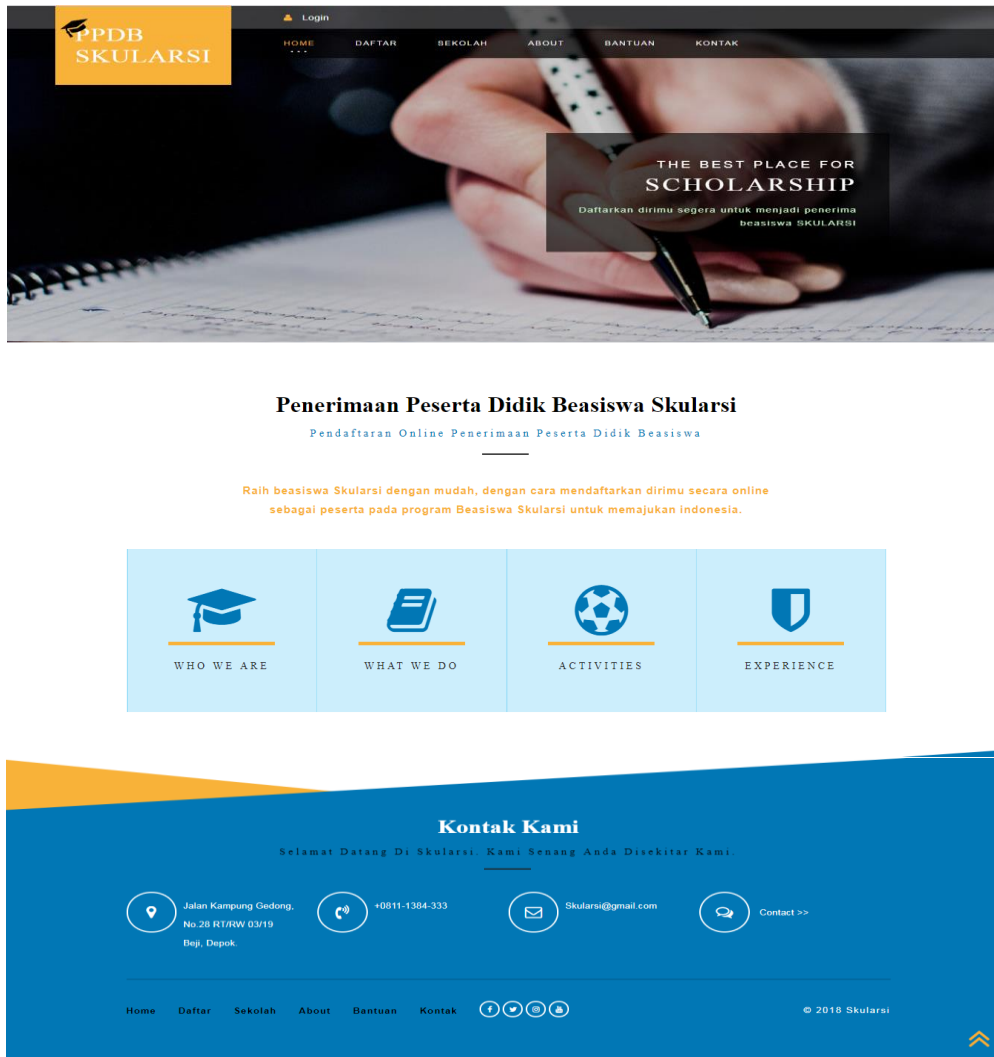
PPDB SKULARSI

Login

HOME DAFTAR SEKOLAH ABOUT BANTUAN KONTAK

THE BEST PLACE FOR
SCHOLARSHIP
Daftarkan dirimu segera untuk menjadi penerima beasiswa SKULARSI

Penerimaan Peserta Didik Beasiswa Skularsi
Pendaftaran Online Penerimaan Peserta Didik Beasiswa

Raih beasiswa Skularsi dengan mudah, dengan cara mendaftarkan dirimu secara online sebagai peserta pada program Beasiswa Skularsi untuk memajukan indonesia.

WHO WE ARE
WHAT WE DO
ACTIVITIES
EXPERIENCE

Kontak Kami
Selamat Datang Di Skularsi. Kami Senang Anda Disekitar Kami.

Jalan Kampung Gedong, No.28 RT/RW 03/19 Beji, Depok.
+0811-1384-333
Skularsi@gmail.com
Contact >>

Home Daftar Sekolah About Bantuan Kontak
© 2018 Skularsi